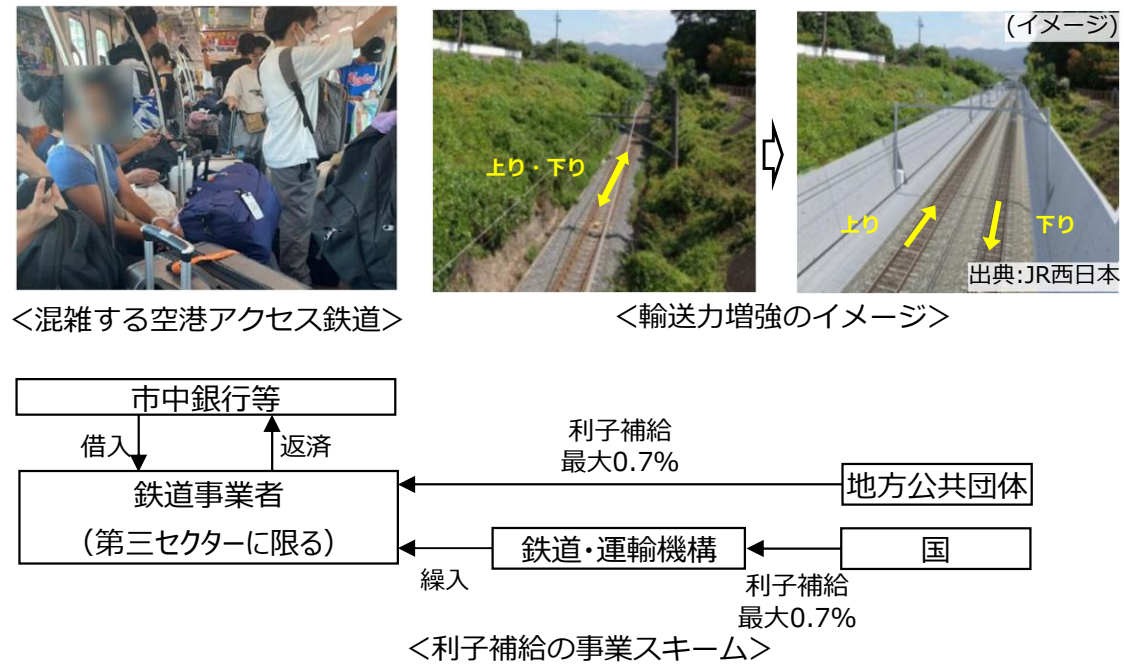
上り・下り

(イメージ)

上り

下り

出典:JR西日本

<混雑する空港アクセス鉄道>

<輸送力増強のイメージ>

市中銀行等

借入

返済

利子補給
最大0.7%

鉄道事業者
(第三セクターに限る)

地方公共団体

鉄道・運輸機構

国

繰入

利子補給
最大0.7%

<利子補給の事業スキーム>